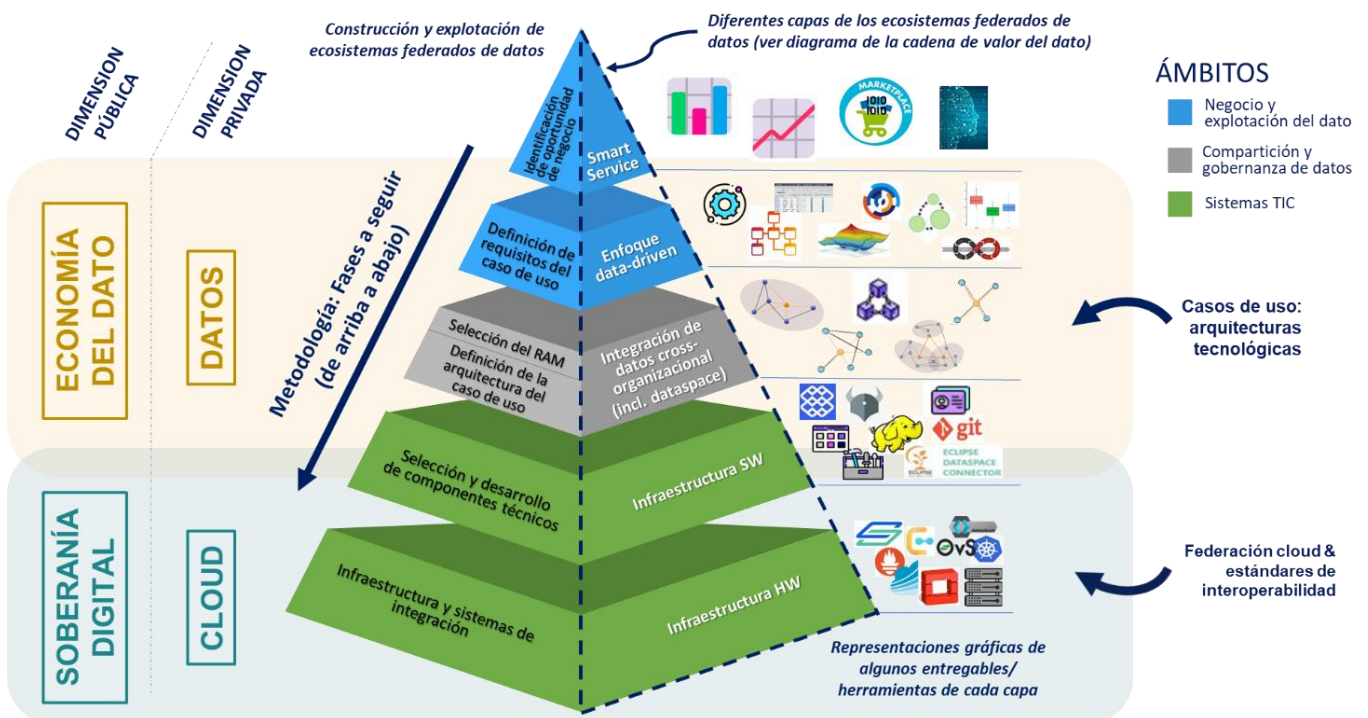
DIMENSION PÚBLICA

DIMENSION PRIVADA

Construcción y explotación de ecosistemas federados de datos

Diferentes capas de los ecosistemas federados de datos (ver diagrama de la cadena de valor del dato)

ÁMBITOS

Negocio y explotación del dato

Compartición y gobernanza de datos

Sistemas TIC

MARKETPLACE

Identificación de oportunidad de negocio

Smart Service

Definición de requisitos del caso de uso

Enfoque data-driven

Selección del RAM

Definición de la arquitectura del caso de uso

Integración de datos cross-organizacional (incl. dataspace)

Selección y desarrollo de componentes técnicos

Infraestructura SW

Infraestructura y sistemas de integración

Infraestructura HW

ECONOMÍA DEL DATO

DATOS

SOBERANÍA DIGITAL

CLOUD

Metodología: Fases a seguir (de arriba a abajo)

Casos de uso: arquitecturas tecnológicas

git

ECLIPSE DATASPACE CONNECTOR

Federación cloud & estándares de interoperabilidad

Representaciones gráficas de algunos entregables/ herramientas de cada capa